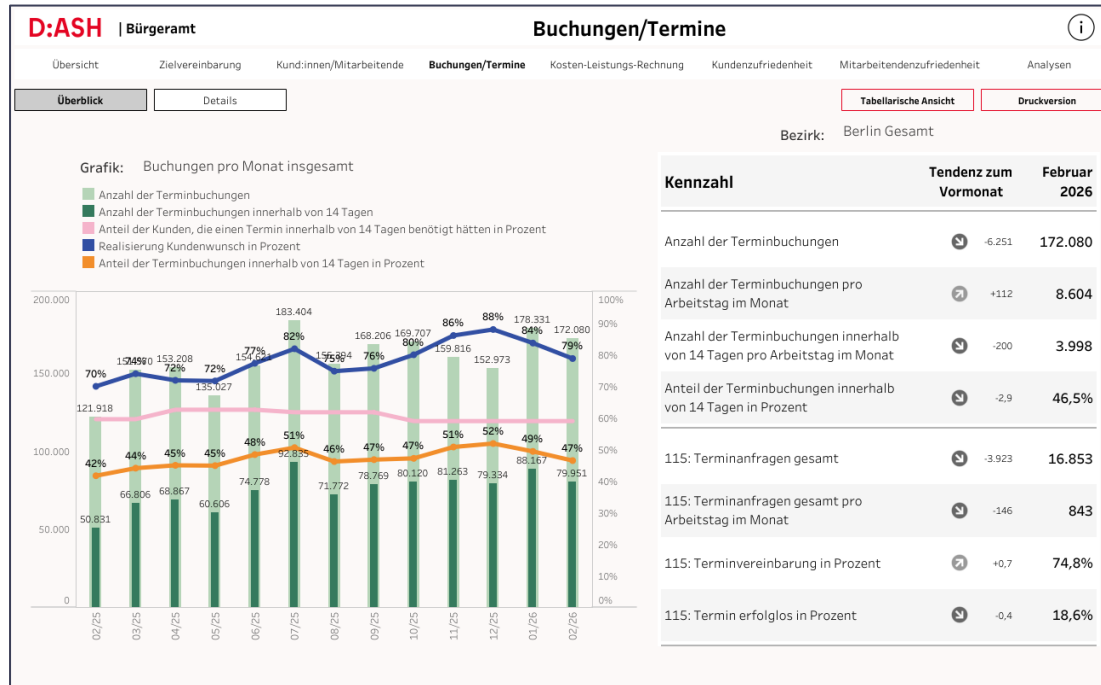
D:ASH | Bürgeramt

Buchungen/Termine

Übersicht Zielvereinbarung Kund:innen/Mitarbeitende Buchungen/Termine Kosten-Leistungs-Rechnung Kundenzufriedenheit Mitarbeitendenzufriedenheit Analysen

Überblick Details

Tabellarische Ansicht Druckversion

Bezirk: Berlin Gesamt

Grafik: Buchungen pro Monat insgesamt

Anzahl der Terminbuchungen
Anzahl der Terminbuchungen innerhalb von 14 Tagen
Anteil der Kunden, die einen Termin innerhalb von 14 Tagen benötigt hätten in Prozent
Realisierung Kundenwunsch in Prozent
Anteil der Terminbuchungen innerhalb von 14 Tagen in Prozent

200.000
150.000
100.000
50.000
0

100%
90%
80%
70%
60%
50%
40%
30%
20%
10%
0%

70% 74% 72% 72% 77% 82% 75% 76% 80% 86% 88% 84% 79%
121.918 15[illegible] 153.208 135.027 154.6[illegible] 183.404 15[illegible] 168.206 169.707 159.816 152.973 178.331 172.080
42% 44% 45% 45% 48% 51% 46% 47% 47% 51% 52% 49% 47%
50.831 66.806 68.867 60.606 74.778 92.835 71.772 78.769 80.120 81.263 79.334 88.167 79.951

02/25 03/25 04/25 05/25 06/25 07/25 08/25 09/25 10/25 11/25 12/25 01/26 02/26

| Kennzahl | Tendenz zum Vormonat | Februar 2026 |
|---|---|---|
| Anzahl der Terminbuchungen | -6.251 | 172.080 |
| Anzahl der Terminbuchungen pro Arbeitstag im Monat | +112 | 8.604 |
| Anzahl der Terminbuchungen innerhalb von 14 Tagen pro Arbeitstag im Monat | -200 | 3.998 |
| Anteil der Terminbuchungen innerhalb von 14 Tagen in Prozent | -2,9 | 46,5% |
| 115: Terminanfragen gesamt | -3.923 | 16.853 |
| 115: Terminanfragen gesamt pro Arbeitstag im Monat | -146 | 843 |
| 115: Terminvereinbarung in Prozent | +0,7 | 74,8% |
| 115: Termin erfolglos in Prozent | -0,4 | 18,6% |